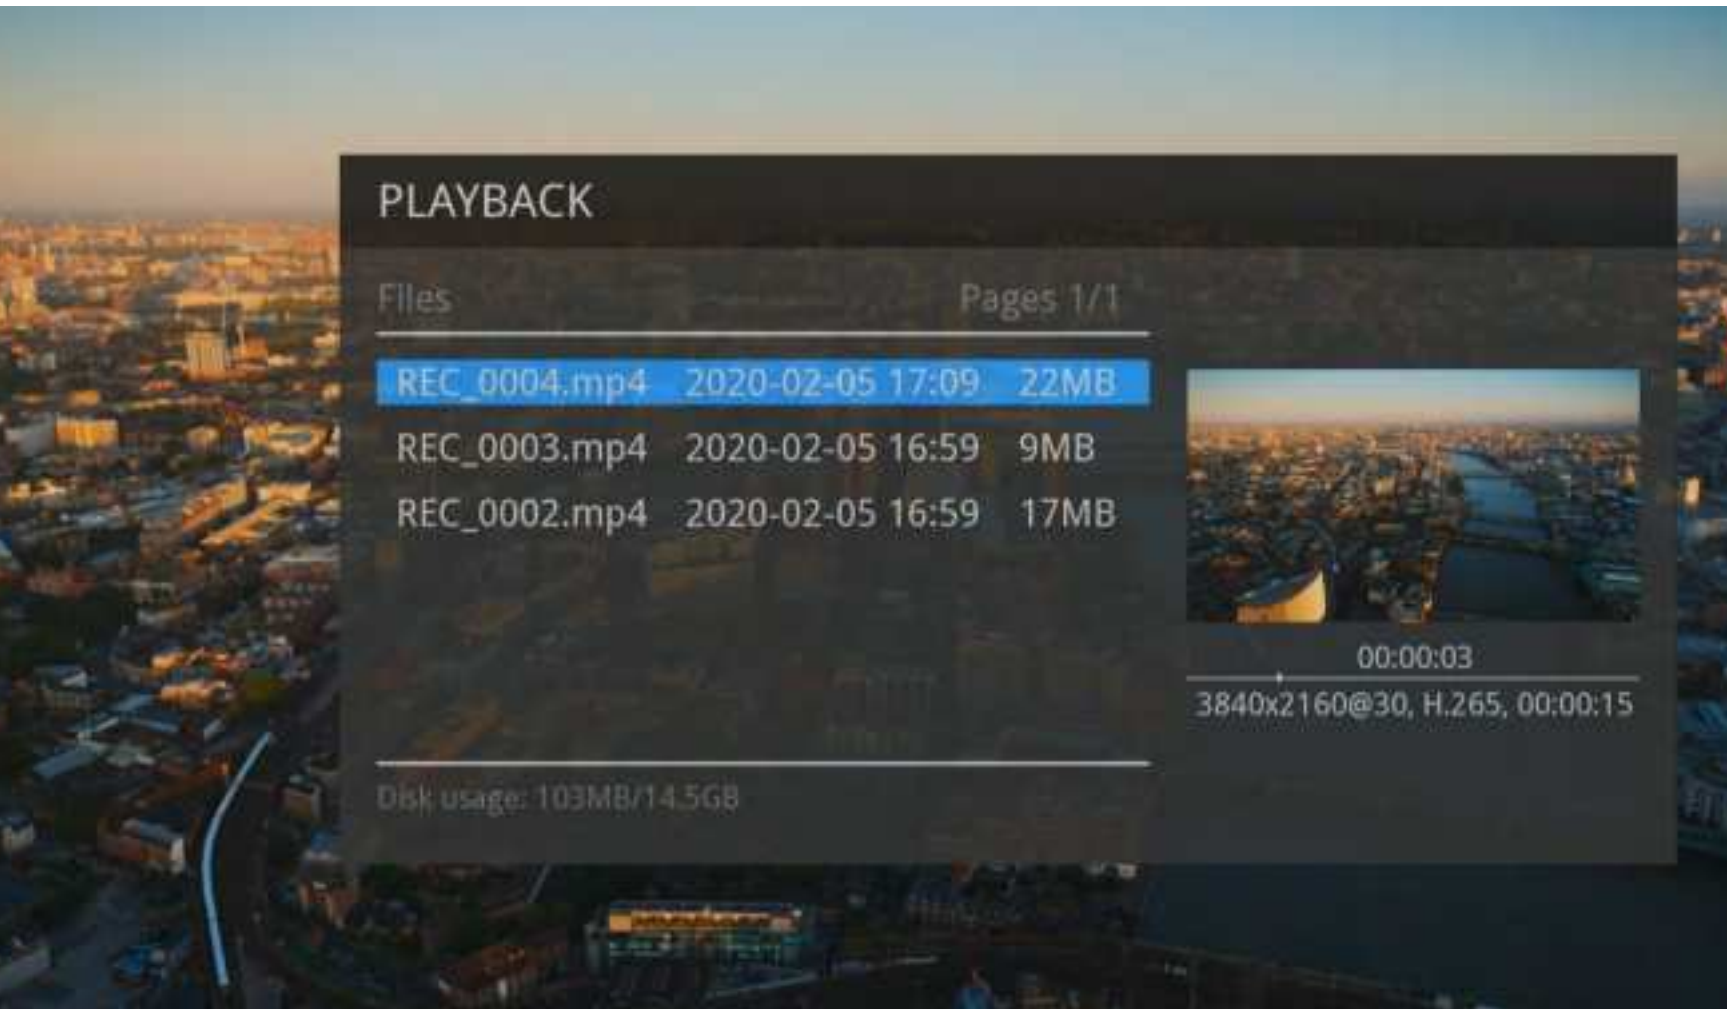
PLAYBACK

Files Pages 1/1

| REC_0004.mp4 | 2020-02-05 17:09 | 22MB |
|---|---|---|
| REC_0003.mp4 | 2020-02-05 16:59 | 9MB |
| REC_0002.mp4 | 2020-02-05 16:59 | 17MB |

00:00:03

3840x2160@30, H.265, 00:00:15

Disk usage: 103MB/14.5GB